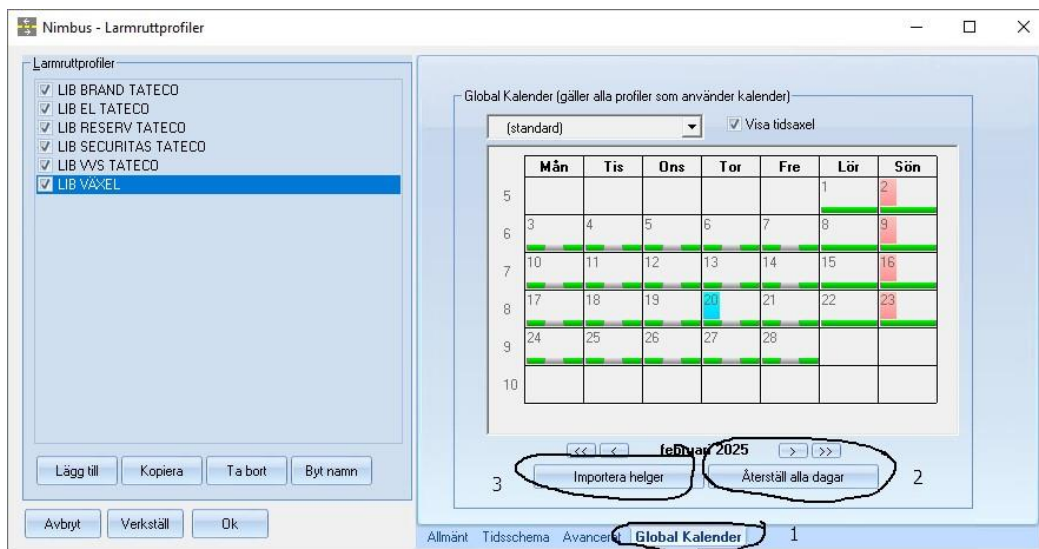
Nimbus - Larmruttprofiler

Larmruttprofiler
LIB BRAND TATECO
LIB EL TATECO
LIB RESERV TATECO
LIB SECURITAS TATECO
LIB VVS TATECO
LIB VÄXEL

Lägg till
Kopiera
Ta bort
Byt namn

Avbryt
Verkställ
Ok

Global Kalender (gäller alla profiler som använder kalender)
(standard)
Visa tidsaxel

| | Mån | Tis | Ons | Tor | Fre | Lör | Sön |
|---|---|---|---|---|---|---|---|
| 5 | | | | | | 1 | 2 |
| 6 | 3 | 4 | 5 | 6 | 7 | 8 | 9 |
| 7 | 10 | 11 | 12 | 13 | 14 | 15 | 16 |
| 8 | 17 | 18 | 19 | 20 | 21 | 22 | 23 |
| 9 | 24 | 25 | 26 | 27 | 28 | | |
| 10 | | | | | | | |

<< < februari 2025 > >>
3 Importera helger
Återställ alla dagar 2

Allmänt Tidsschema Avancerat Global Kalender 1